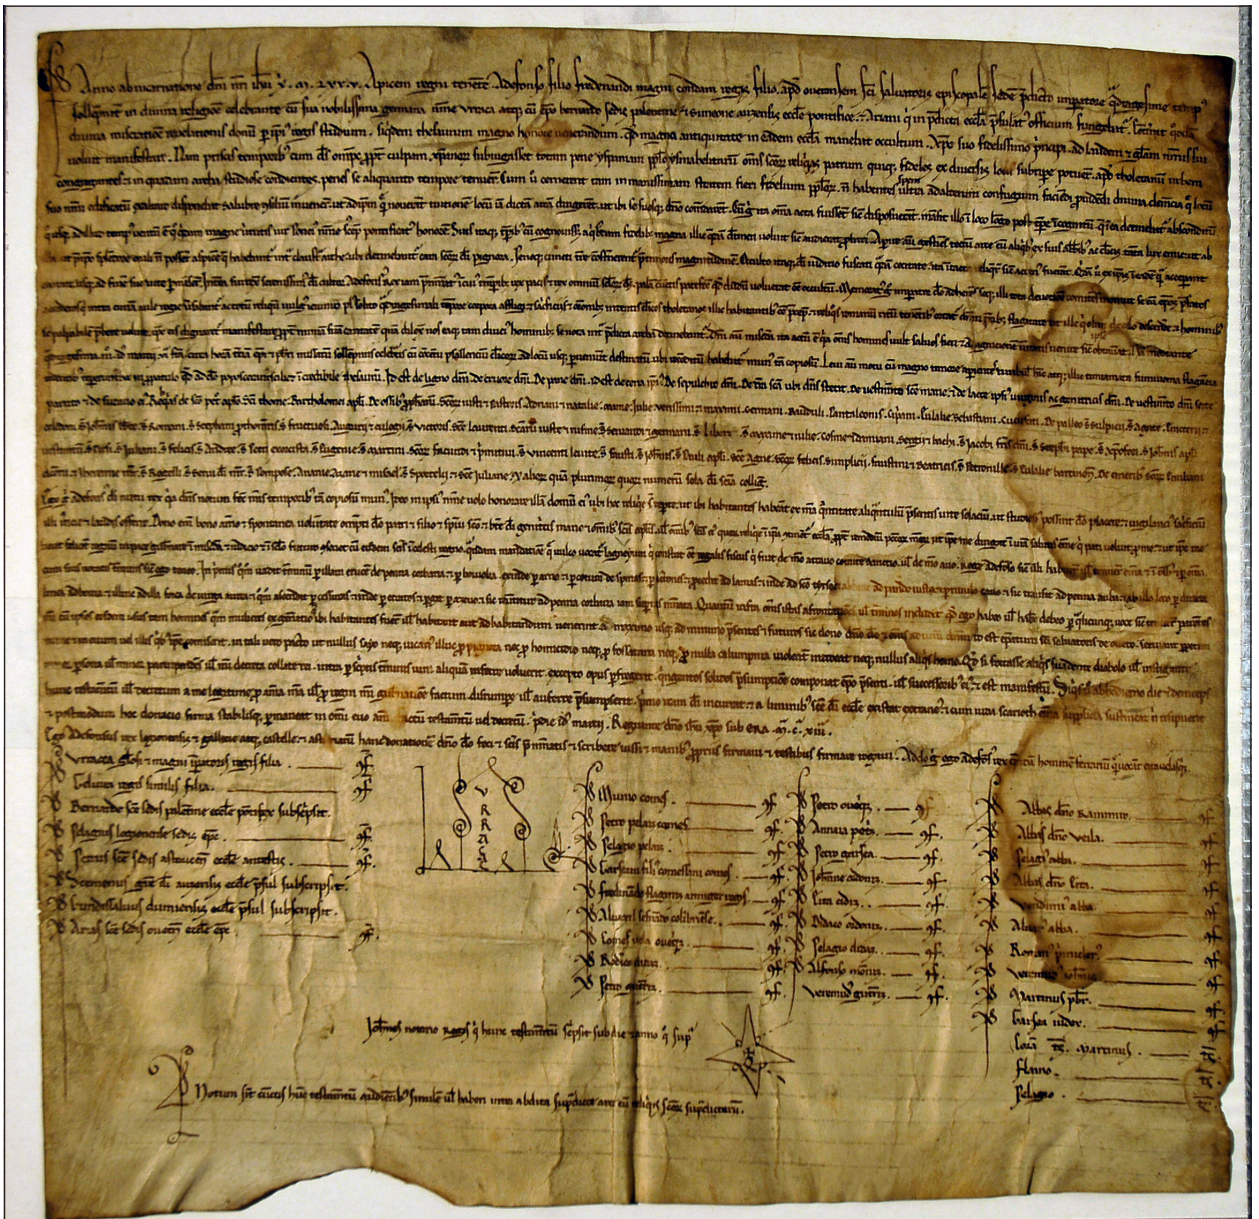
Anno ab incarnatione domini nostri Ihesu Christi . M . C . XXX . V . Adefonso filio Fredenandi magni eiusdem regis filio . apud Ouetum

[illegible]

Urraca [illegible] magni imperatoris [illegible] filia

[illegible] filia

Bernardus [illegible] sedis palentine ecclesie pontifex subscripsit

Pelagius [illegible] sedis episcopus

Petrus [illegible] sedis asturicensis ecclesie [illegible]

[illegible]

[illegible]

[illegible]

U R R A C A

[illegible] comes

Petrus pelaiz comes

Pelagius pelaiz

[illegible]

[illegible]

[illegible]

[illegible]

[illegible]

Petrus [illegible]

Petrus ouequiz

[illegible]

Petrus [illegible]

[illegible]

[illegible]

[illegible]

Pelagius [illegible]

Alfonsus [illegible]

Veremudus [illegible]

Abbas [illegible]

Abbas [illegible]

Pelagius abbas

Abbas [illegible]

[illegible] abbas

Abbas abbas

Roman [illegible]

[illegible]

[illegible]

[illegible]

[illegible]

Flaino

Pelagius

Iohannes notario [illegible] hunc testamentum scripsit sub die et anno quo supra

Notum sit cunctis hunc testamentum audientibus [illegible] ut haben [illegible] abdiea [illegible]